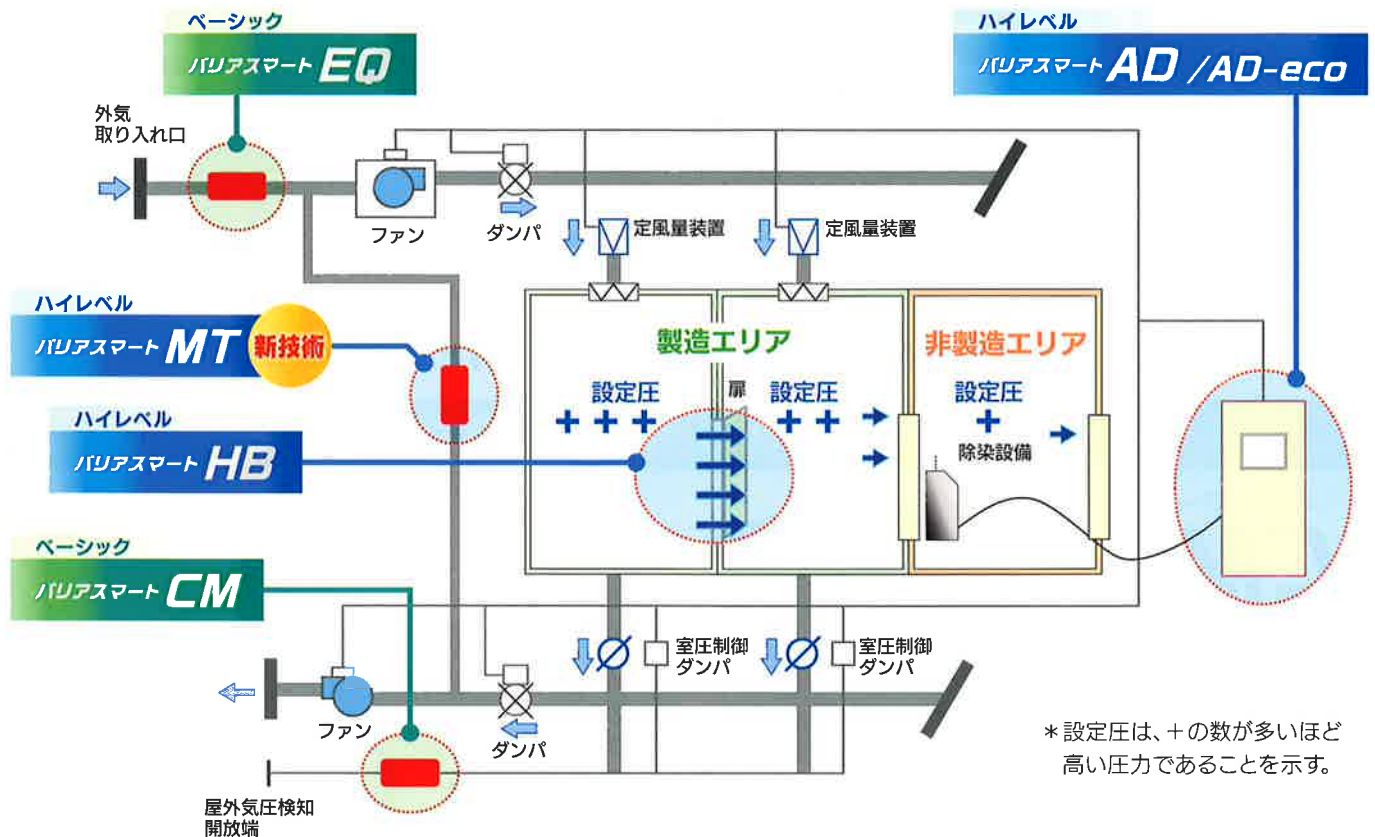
ベーシック
バリアスマート EQ

ハイレベル
バリアスマート AD /AD-eco

外気
取り入れ口

ファン

ダンパ

定風量装置

定風量装置

ハイレベル
バリアスマート MT 新技術

ハイレベル
バリアスマート HB

製造エリア

非製造エリア

設定圧
+ + +

扉

設定圧
+ +

設定圧
+
除染設備

ベーシック
バリアスマート CM

室圧制御
ダンパ

室圧制御
ダンパ

ファン

ダンパ

屋外気圧検知
開放端

＊設定圧は、＋の数が多いほど
高い圧力であることを示す。